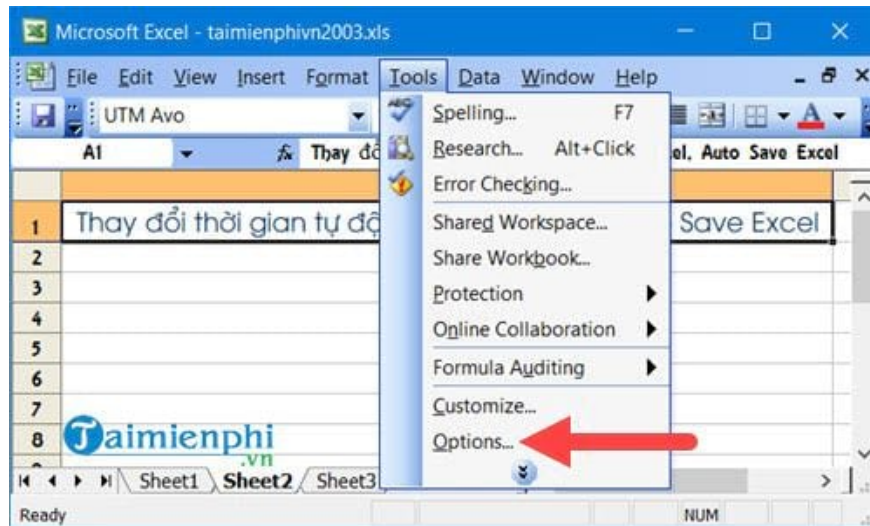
Microsoft Excel - taimienphivn2003.xls

File Edit View Insert Format Tools Data Window Help

UTM Avo

A1 Thay đổ el, Auto Save Excel

Spelling... F7
Research... Alt+Click
Error Checking...
Shared Workspace...
Share Workbook...
Protection
Online Collaboration
Formula Auditing
Customize...
Options...

1 Thay đổi thời gian tự độ Save Excel
2
3
4
5
6
7
8

Taimienphi .vn

Sheet1 Sheet2 Sheet3

Ready NUM